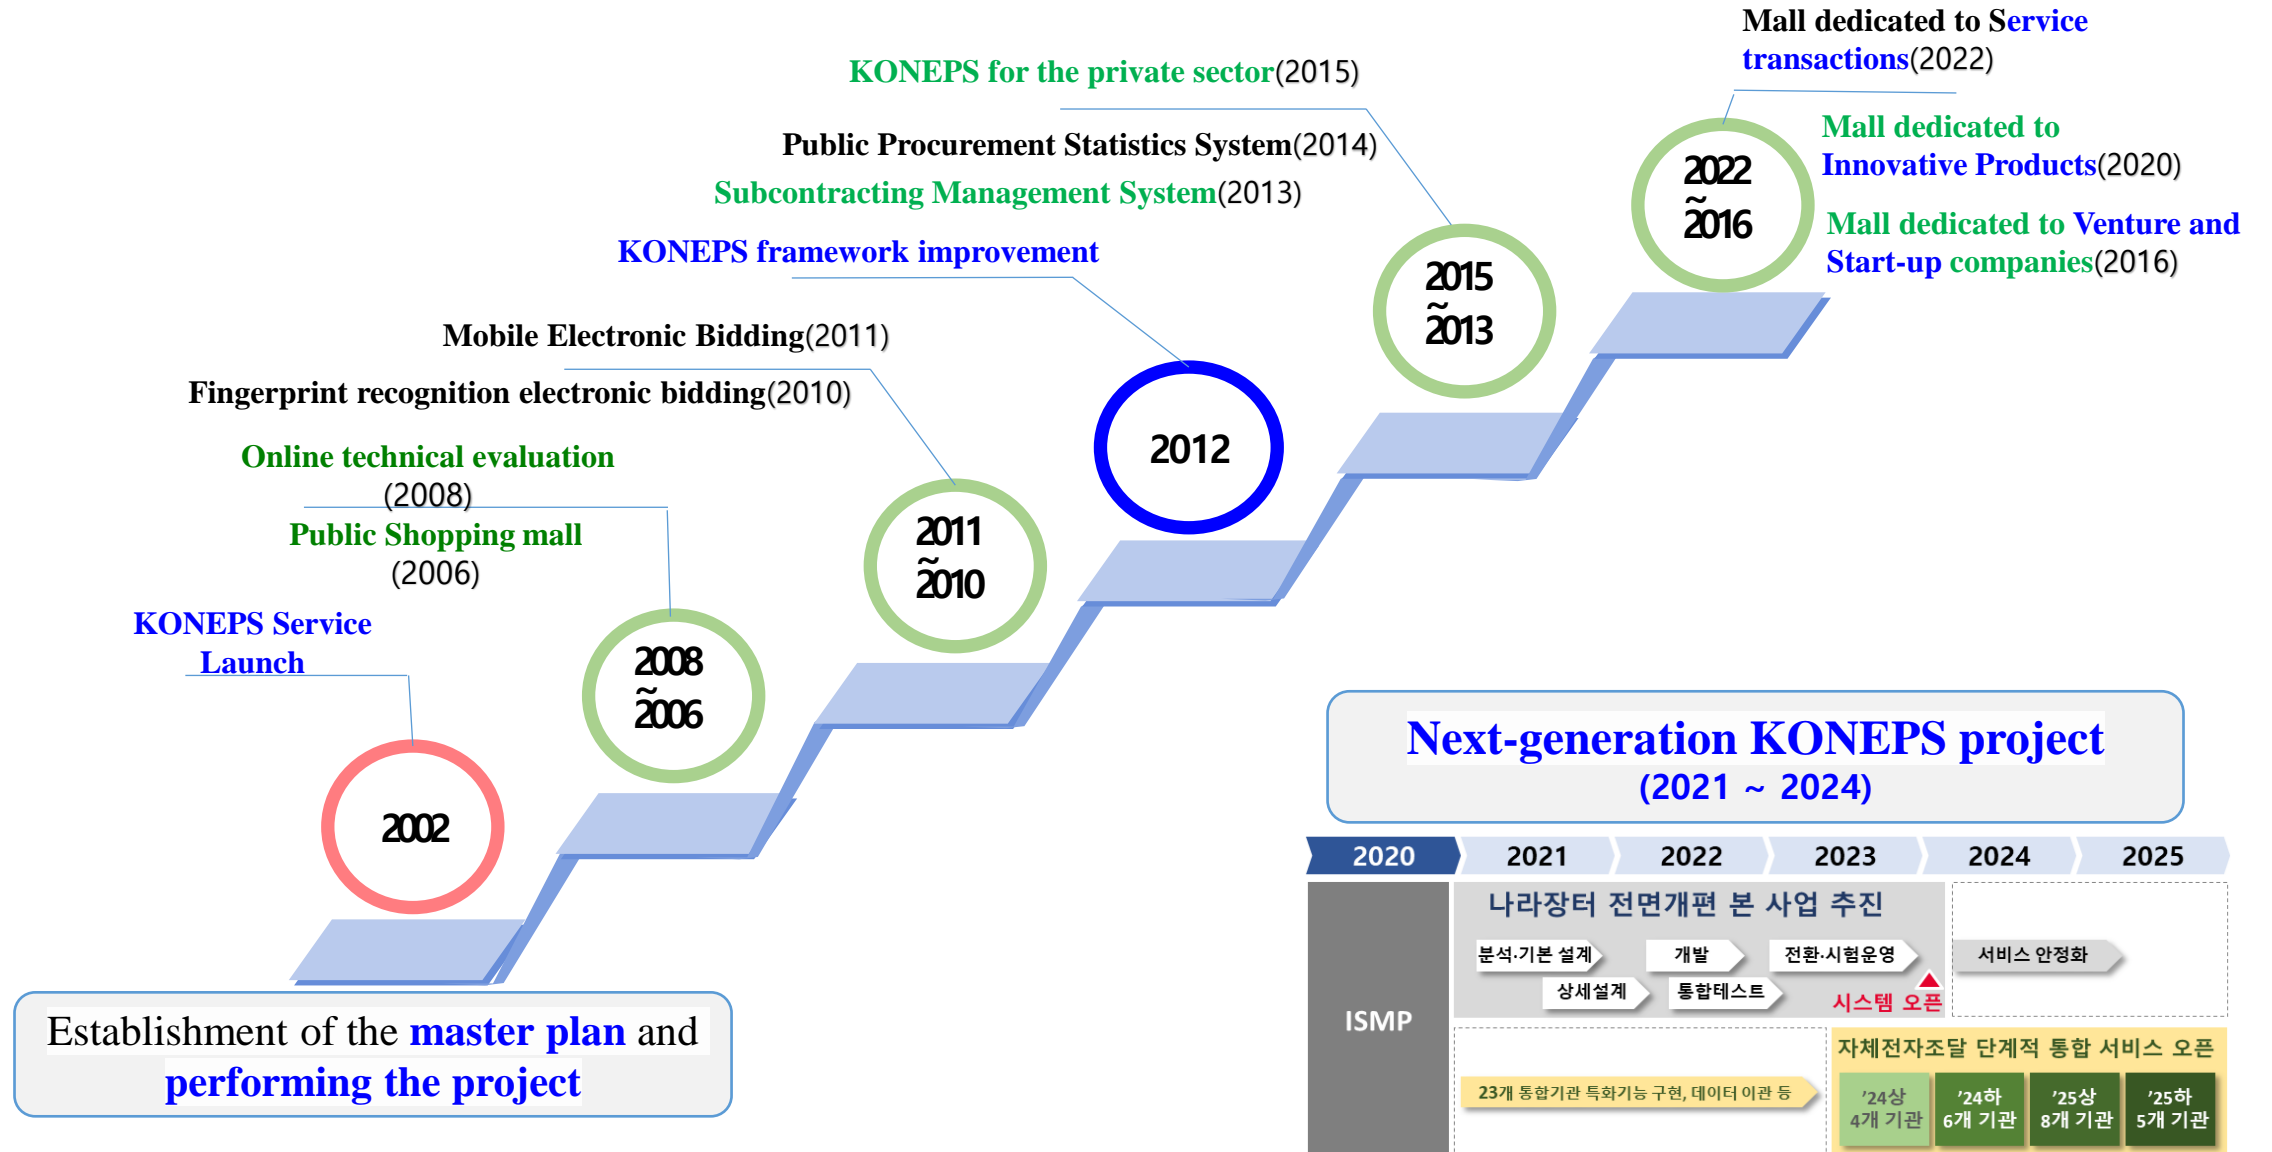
Mall dedicated to Service transactions(2022)

KONEPS for the private sector(2015)

Public Procurement Statistics System(2014)

Subcontracting Management System(2013)

KONEPS framework improvement

Mall dedicated to Innovative Products(2020)

Mall dedicated to Venture and Start-up companies(2016)

2022 ~ 2016

2015 ~ 2013

2012

Mobile Electronic Bidding(2011)

Fingerprint recognition electronic bidding(2010)

2011 ~ 2010

Online technical evaluation (2008)

Public Shopping mall (2006)

2008 ~ 2006

KONEPS Service Launch

2002

Next-generation KONEPS project (2021 ~ 2024)

| 2020 | 2021 | 2022 | 2023 | 2024 | 2025 |
|---|---|---|---|---|---|

ISMP

나라장터 전면개편 본 사업 추진

분석·기본 설계 개발 전환·시험운영

상세설계 통합테스트 시스템 오픈

서비스 안정화

23개 통합기관 특화기능 구현, 데이터 이관 등

자체전자조달 단계적 통합 서비스 오픈

'24상 4개 기관 '24하 6개 기관 '25상 8개 기관 '25하 5개 기관

Establishment of the master plan and performing the project